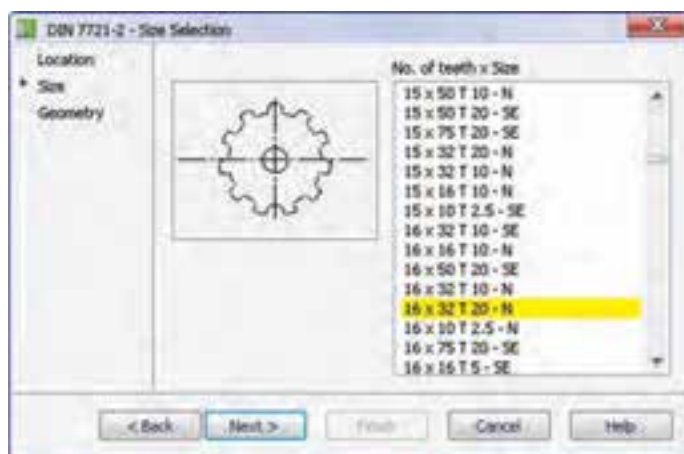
DIN 7721-2 - Size Selection

Location
Size
Geometry

No. of teeth x Size

15 x 50 T 10 - N
15 x 50 T 20 - SE
15 x 75 T 20 - SE
15 x 32 T 20 - N
15 x 32 T 10 - N
15 x 16 T 10 - N
15 x 10 T 2.5 - SE
16 x 32 T 10 - SE
16 x 16 T 10 - N
16 x 50 T 20 - SE
16 x 32 T 10 - N
16 x 32 T 20 - N
16 x 10 T 2.5 - N
16 x 75 T 20 - SE
16 x 16 T 5 - SE

< Back
Next >
Finish
Cancel
Help